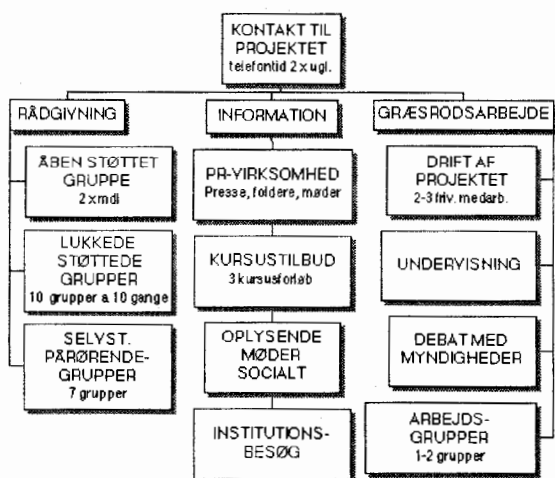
KONTAKT TIL PROJEKTET
telefontid 2 x ugl.

RÅDGIVNING

ÅBEN STØTTET GRUPPE
2 x mdl

LUKKEDE STØTTEDE GRUPPER
10 grupper a 10 gange

SELVST. PÅRØRENDE-GRUPPER
7 grupper

INFORMATION

PR-VIRKSOMHED
Presse, foldere, møder

KURSUSTILBUD
3 kursusforløb

OPLYSENDE MØDER SOCIALT

INSTITUTIONS-BESØG

GRÆSRODSARBEJDE

DRIFT AF PROJEKTET
2-3 friv. medarb.

UNDERVISNING

DEBAT MED MYNDIGHEDER

ARBEJDS-GRUPPER
1-2 grupper